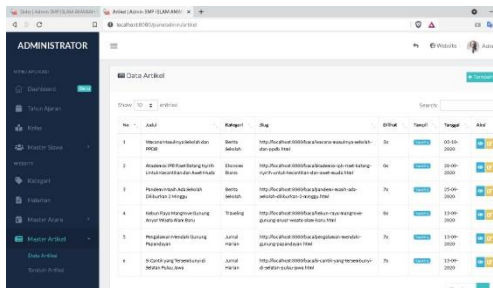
Data Litzam SMP ISLAM AMAN | Artikel | Admin SMP ISLAM AMAN | +

localhost:8080/panel/admin/artikel

ADMINISTRATOR

Website Ade

MENU APLIKASI
Dashboard
Tahun Ajaran
Kelas
Master Siswa
WEBSITE
Kategori
Halaman
Master Acara
Master Artikel
Data Artikel
Tambah Artikel

Data Artikel

+ Tambah

Show 10 entries

Search:

| No | Judul | Kategori | Slug | Dilihat | Tampil | Tanggal | Aksi |
|---|---|---|---|---|---|---|---|
| 1 | Wacana Masa Masa Sekolah dan PPDB | Berita Sekolah | http://localhost:8080/baca/wacana-masa-masa-sekolah-dan-ppdb.html | 3x | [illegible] | 03-10-2020 | |
| 2 | Pandemi Ini PB Rindu Sekolah Tatap Muka Untuk Kecanduan dan Awal Awal Hadir | Ekonomi Bisnis | http://localhost:8080/baca/pandemi-ini-pb-rindu-sekolah-tatap-muka-untuk-kecanduan-dan-awal-awal-hadir.html | 0x | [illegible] | 24-09-2020 | |
| 3 | Pandemi Masih Ada Sekolah Diliburkan 2 Minggu | Berita Sekolah | http://localhost:8080/baca/pandemi-masih-ada-sekolah-diliburkan-2-minggu.html | 7x | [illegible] | 25-09-2020 | |
| 4 | Kebun Raya Mangrove Gunung Anyar Wisata Alam Baru | Traveling | http://localhost:8080/baca/kebun-raya-mangrove-gunung-anyar-wisata-alam-baru.html | 0x | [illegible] | 13-09-2020 | |
| 5 | Pengalaman Mendaki Gunung Papandayan | Jurnal Harian | http://localhost:8080/baca/pengalaman-mendaki-gunung-papandayan.html | 3x | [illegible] | 13-09-2020 | |
| 6 | 8 Cantik yang Tersembunyi di Selatan Pulau Jawa | Jurnal Harian | http://localhost:8080/baca/8-cantik-yang-tersembunyi-di-selatan-pulau-jawa.html | 7x | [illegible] | 13-09-2020 | |